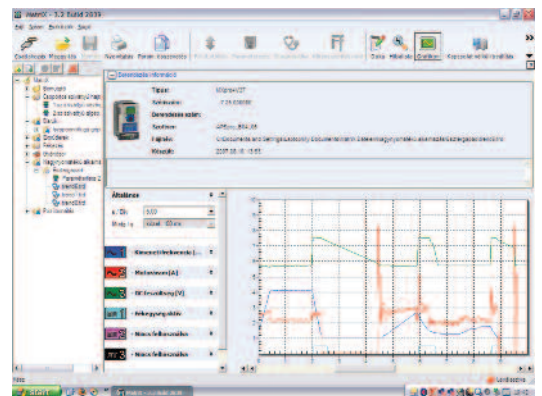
MatriX - 3.2 Build 2033

Fájl Szerk. Beállítások Súgó

Csatlakozás Megnyitás Mentés Nyomtatás Bezár Készülék Adat Hibalista Oszcillos

Eszközadat információ

Típus:
Szériaszám:
Szoftver:
Fájlnév:
Készült: 2007.05.10 13:53

Általános
x-Idő
Mérés

Kimeneti frekvencia
Motoráram [A]
DC feszültség [V]
Fékegység aktív

Kész
Start